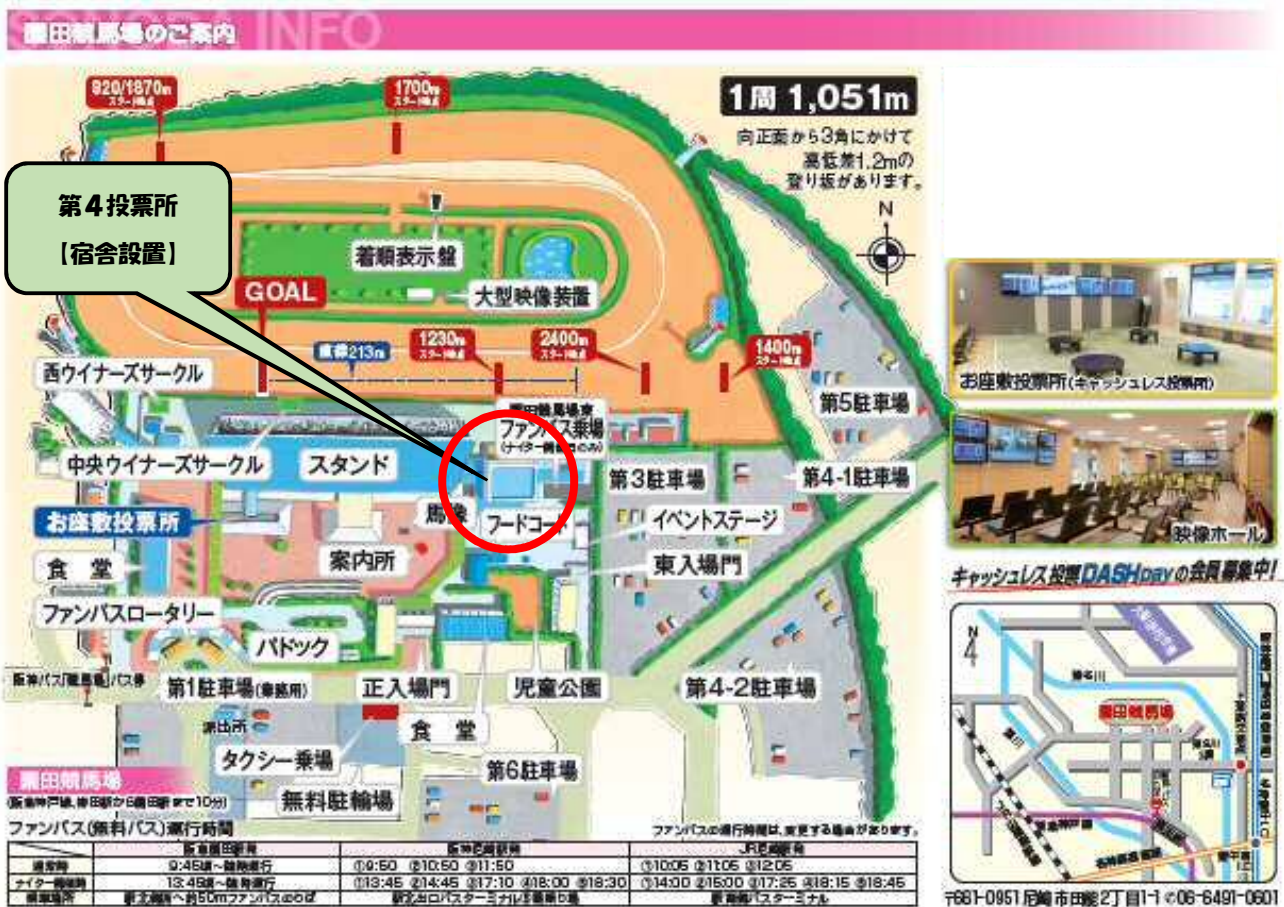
園田競馬場のご案内 INFO

920/1870m スタート地点
1700m スタート地点
1周 1,051m
向正面から3角にかけて高低差1.2mの登り坂があります。
N

第4投票所
【宿舎設置】

着順表示盤
大型映像装置
GOAL
直線213m
1230m スタート地点
2400m スタート地点
1400m スタート地点
西ウイナーズサークル
園田競馬場前 ファンバス乗場 (ナイター開催時のみ)
中央ウイナーズサークル
スタンド
第5駐車場
第3駐車場
第4-1駐車場
お座敷投票所
馬券
フードコート
イベントステージ
食堂
案内所
東入場門
ファンバスロータリー
パドック
阪神バス「競馬場」バス停
第1駐車場(専用)
正入場門
児童公園
第4-2駐車場
タクシー乗場
食堂
第6駐車場
無料駐輪場

お座敷投票所(キャッシュレス投票所)
映像ホール
キャッシュレス投票 DASH day の会員募集中!

園田競馬場
(阪急神戸線 園田駅から6番目まで10分)
ファンバス(無料バス)運行時間
ファンバスの運行時間は、変更する場合があります。

| | 阪急園田駅 | 阪神尼崎駅 | JR尼崎駅 |
|---|---|---|---|
| 通常時 | 9:45頃~随時運行 | ①9:50 ②10:50 ③11:50 | ①10:05 ②11:05 ③12:05 |
| ナイター開催時 | 13:45頃~随時運行 | ①13:45 ②14:45 ③17:10 ④18:00 ⑤18:30 | ①14:00 ②15:00 ③17:25 ④18:15 ⑤18:45 |
| 乗車場所 | 駅北側へ約50mファンバスのりば | 駅北口バスターミナル⑤番乗り場 | 駅南側バスターミナル |

園田競馬場
〒661-0951 尼崎市田能2丁目1-1 ☎06-6491-0601